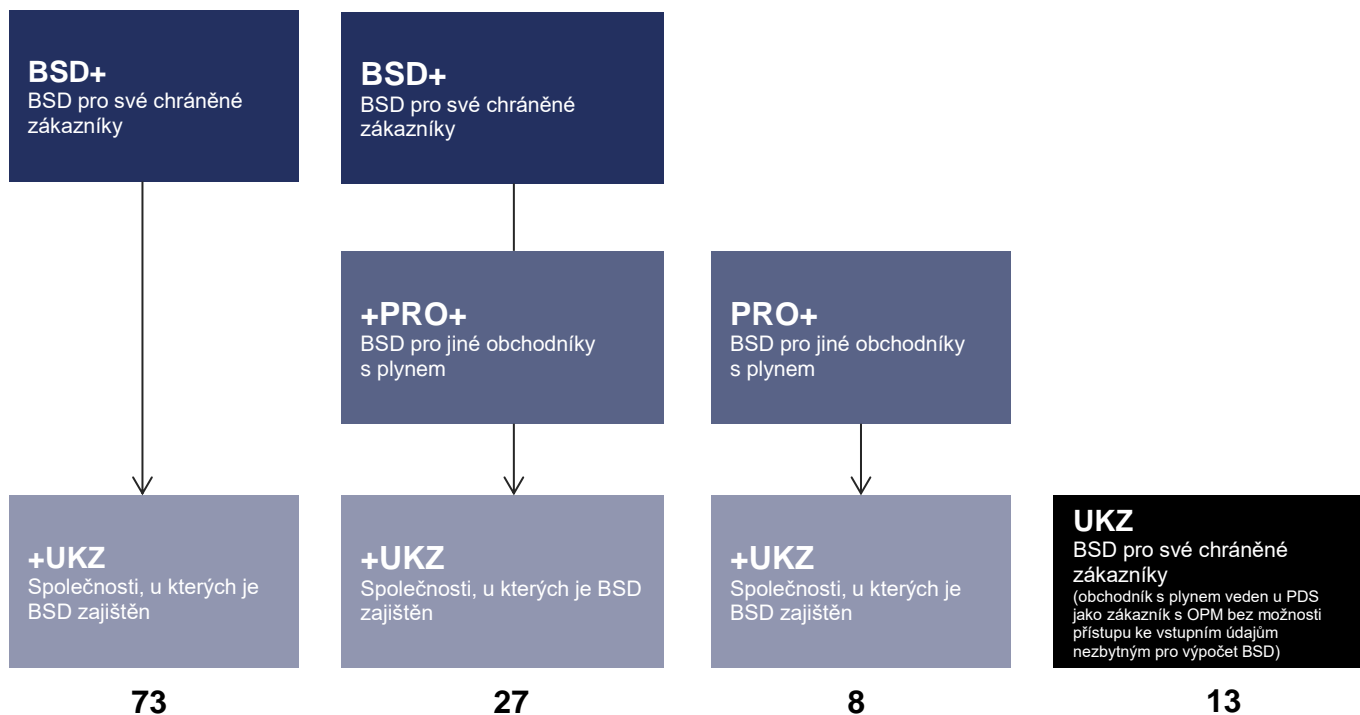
BSD+
BSD pro své chráněné zákazníky

+UKZ
Společnosti, u kterých je BSD zajištěn

73

BSD+
BSD pro své chráněné zákazníky

+PRO+
BSD pro jiné obchodníky s plynem

+UKZ
Společnosti, u kterých je BSD zajištěn

27

PRO+
BSD pro jiné obchodníky s plynem

+UKZ
Společnosti, u kterých je BSD zajištěn

8

UKZ
BSD pro své chráněné zákazníky
(obchodník s plynem veden u PDS jako zákazník s OPM bez možnosti přístupu ke vstupním údajům nezbytným pro výpočet BSD)

13